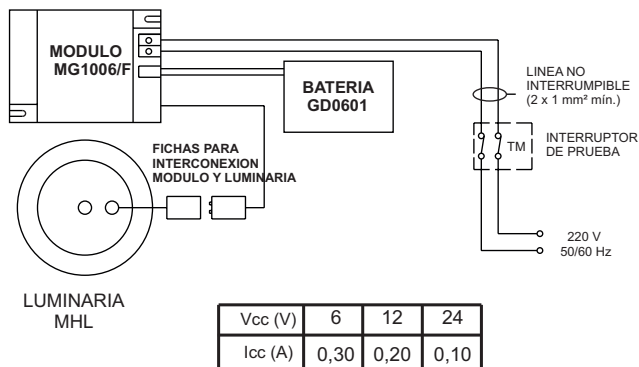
MODULO
MG1006/F

BATERIA
GD0601

LINEA NO INTERRUMPIBLE
(2 x 1 mm² mín.)

TM

INTERRUPTOR DE PRUEBA

FICHAS PARA INTERCONEXION MODULO Y LUMINARIA

220 V
50/60 Hz

LUMINARIA
MHL

| Vcc (V) | 6 | 12 | 24 |
|---|---|---|---|
| Icc (A) | 0,30 | 0,20 | 0,10 |